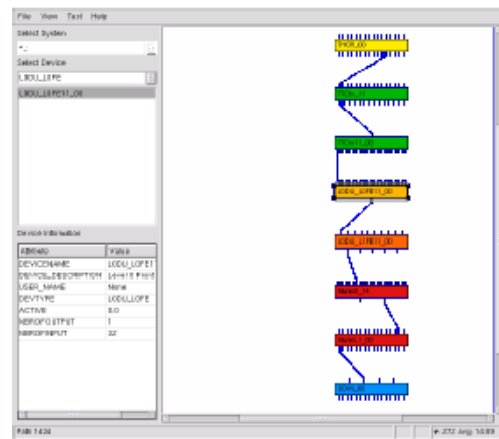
File View Tool Help

Select System

*

Select Device

L0DU_L0FE

L0DU_L0FE01_00

Device Information

| Attribute | Value |
|---|---|
| DEVICENAME | L0DU_L0FE1 |
| DEVICEDESCRIPTION | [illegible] |
| USER_NAME | None |
| DEVTYPE | L0DU_L0FE |
| ACTIVE | 0.0 |
| NBROFOUTPUT | 1 |
| NBROFINPUT | 32 |

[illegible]

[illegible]

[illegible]

L0DU_L0FE01_00

L0DU_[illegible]

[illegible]

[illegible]

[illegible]

Path 1434

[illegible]